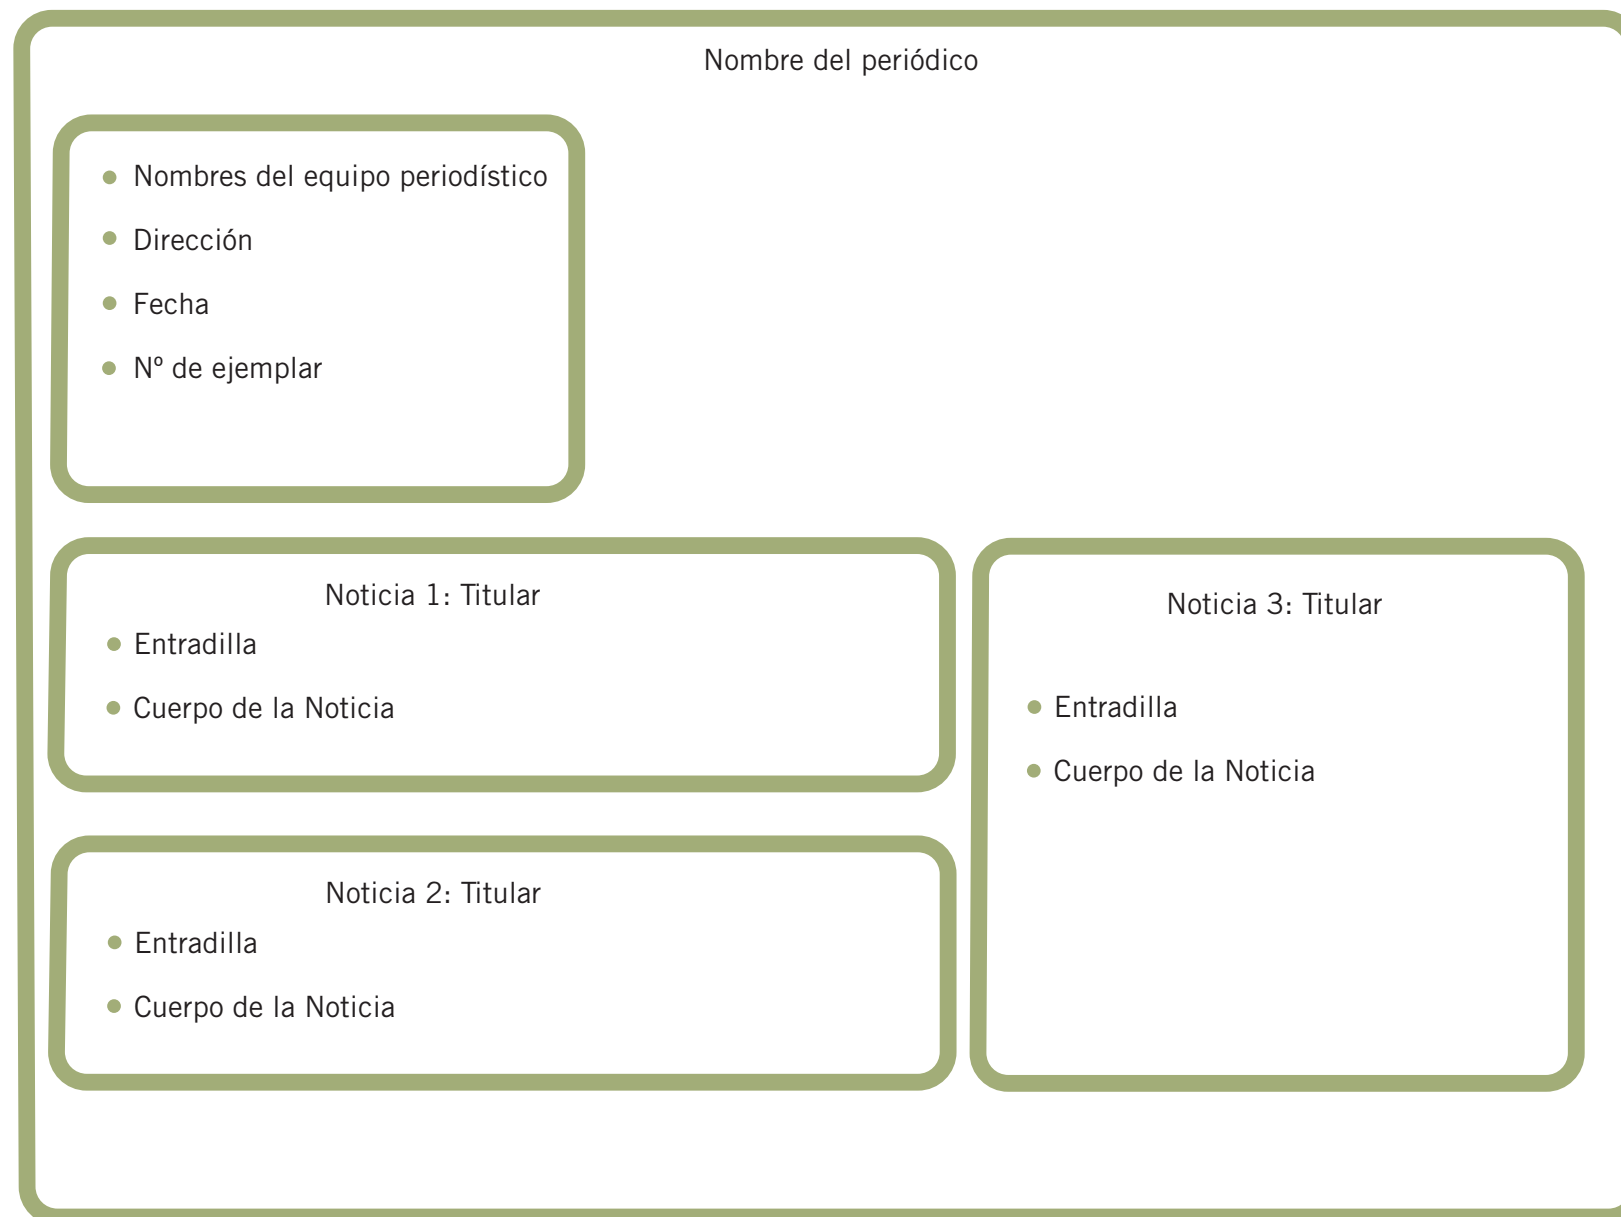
Nombre del periódico

- Nombres del equipo periodístico
- Dirección
- Fecha
- Nº de ejemplar

Noticia 1: Titular
- Entradilla
- Cuerpo de la Noticia

Noticia 2: Titular
- Entradilla
- Cuerpo de la Noticia

Noticia 3: Titular
- Entradilla
- Cuerpo de la Noticia